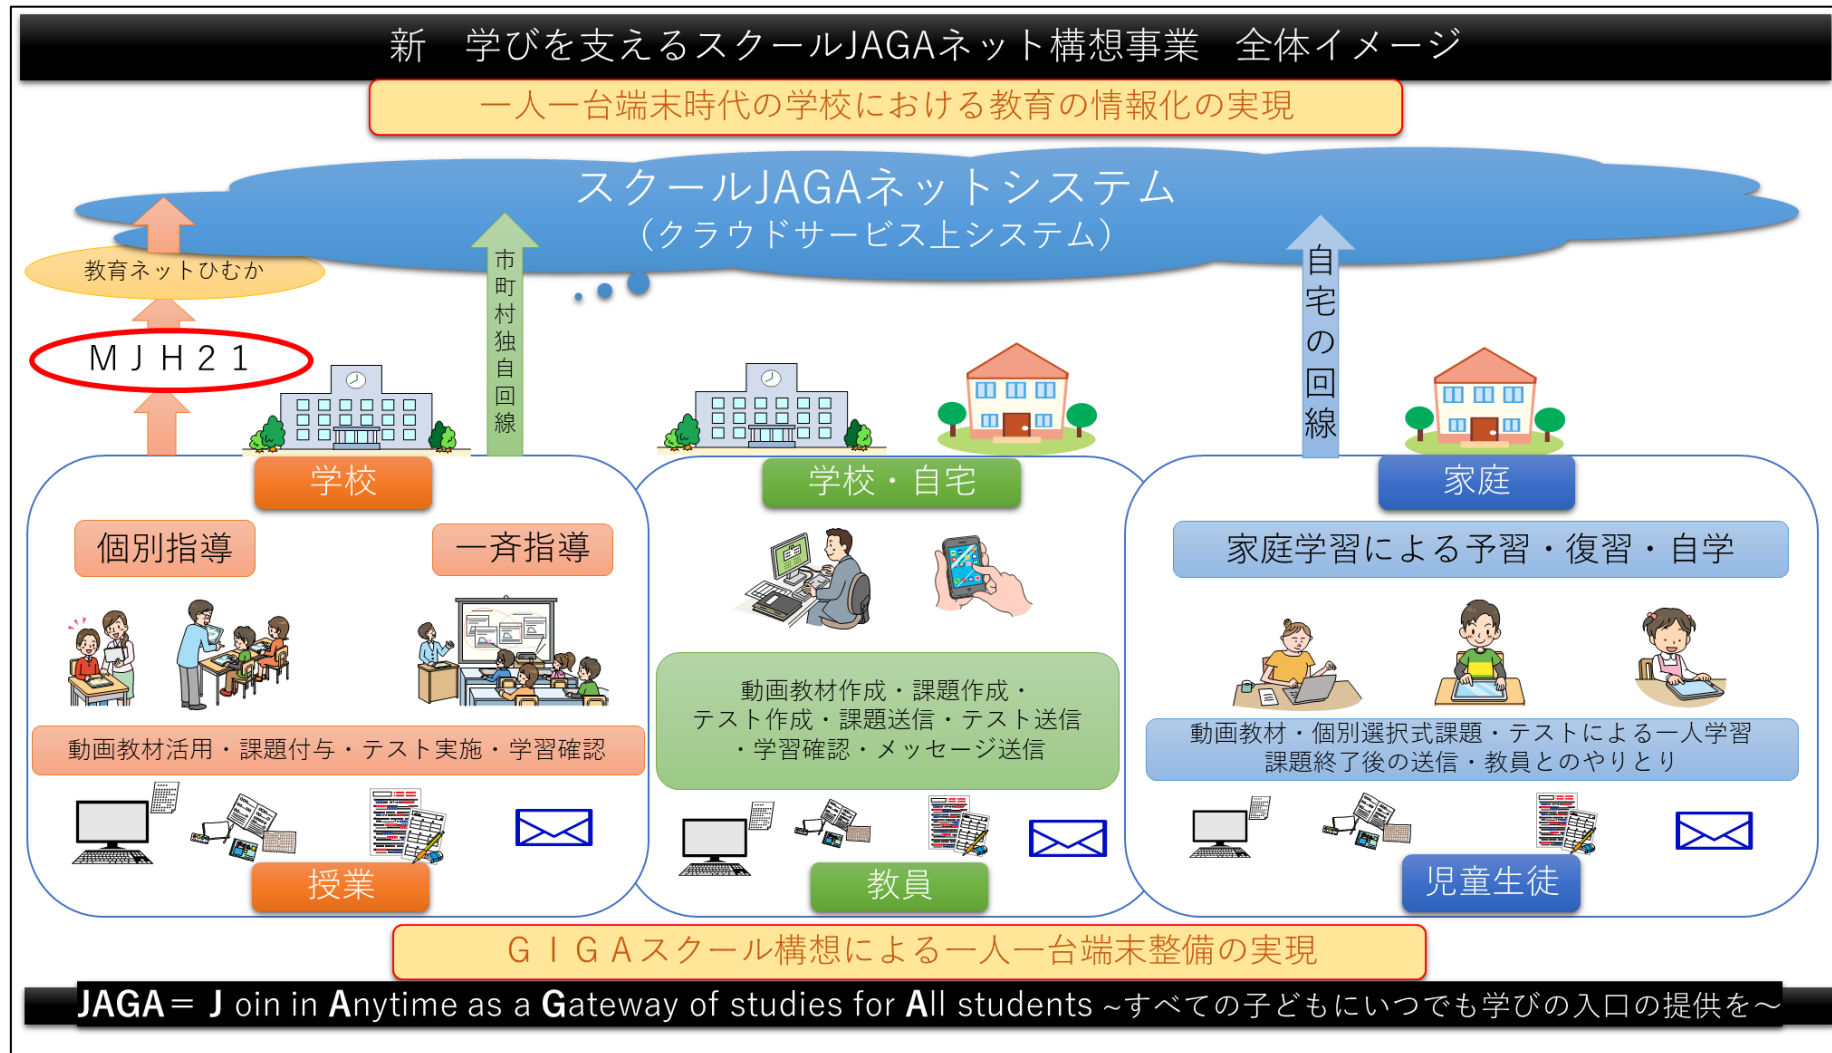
新　学びを支えるスクールJAGAネット構想事業　全体イメージ

一人一台端末時代の学校における教育の情報化の実現

スクールJAGAネットシステム
（クラウドサービス上システム）

教育ネットひむか

ＭＪＨ２１

市町村独自回線

自宅の回線

学校

個別指導

一斉指導

動画教材活用・課題付与・テスト実施・学習確認

授業

学校・自宅

動画教材作成・課題作成・テスト作成・課題送信・テスト送信・学習確認・メッセージ送信

教員

家庭

家庭学習による予習・復習・自学

動画教材・個別選択式課題・テストによる一人学習
課題終了後の送信・教員とのやりとり

児童生徒

ＧＩＧＡスクール構想による一人一台端末整備の実現

JAGA＝ J oin in Anytime as a Gateway of studies for All students ～すべての子どもにいつでも学びの入口の提供を～